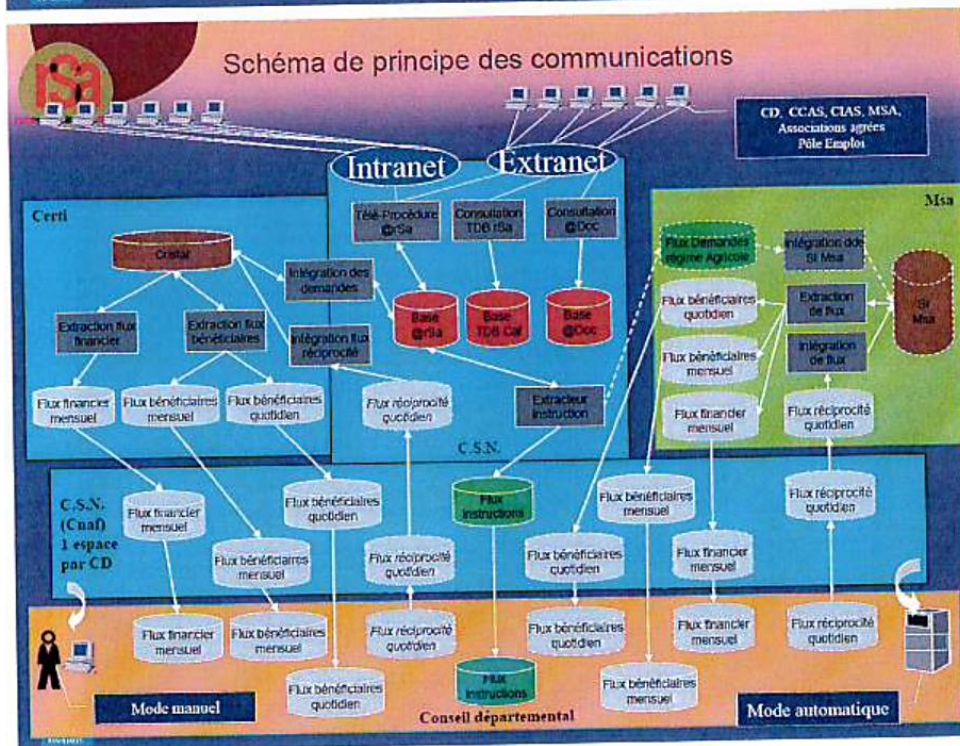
rSa

Schéma de principe des communications

CD, CCAS, CIAS, MSA, Associations agréés Pôle Emploi

Intranet

Extranet

Certi

Msa

Télé-Procédure @rSa

Consultation TDB rSa

Consultation @Doc

Cristal

Intégration des demandes

Base @rSa

Base TDB Cat

Base @Doc

Flux Demandes régime Agricole

Intégration dde SI Msa

SI Msa

Extraction flux financier

Extraction flux bénéficiaires

Intégration flux réciprocité

Flux bénéficiaires quotidien

Extraction de flux

Flux bénéficiaires mensuel

Intégration de flux

Flux financier mensuel

Flux bénéficiaires mensuel

Flux bénéficiaires quotidien

Flux réciprocité quotidien

Extracteur Instruction

Flux financier mensuel

Flux réciprocité quotidien

C.S.N.

C.S.N. (Cnaf) 1 espace par CD

Flux financier mensuel

Flux bénéficiaires quotidien

Flux instructions

Flux bénéficiaires mensuel

Flux réciprocité quotidien

Flux bénéficiaires mensuel

Flux réciprocité quotidien

Flux bénéficiaires quotidien

Flux financier mensuel

Flux financier mensuel

Flux bénéficiaires mensuel

Flux réciprocité quotidien

Flux bénéficiaires quotidien

Flux financier mensuel

Flux réciprocité quotidien

Flux instructions

Flux bénéficiaires quotidien

Flux bénéficiaires mensuel

Mode manuel

Conseil départemental

Mode automatique